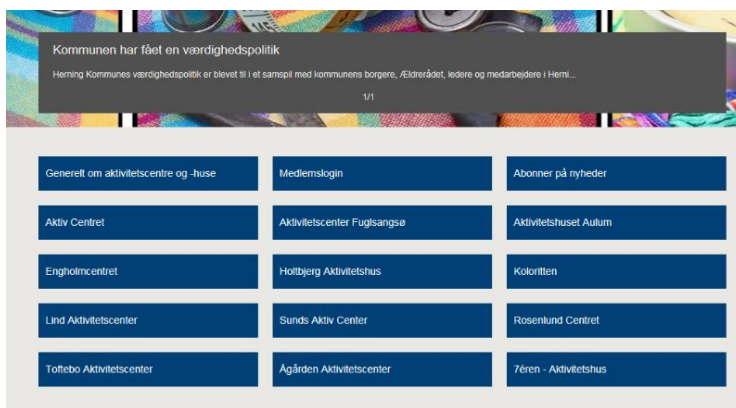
Kommunen har fået en værdighedspolitik

Herning Kommunes værdighedspolitik er blevet til i et samspil med kommunens borgere, Ældrerådet, ledere og medarbejdere i Herni...

1/1

Generelt om aktivitetscentre og -huse

Medlemslogin

Abonner på nyheder

Aktiv Centret

Aktivitetscenter Fuglsangsø

Aktivitetshuset Aulum

Engholmcentret

Holtbjerg Aktivitetshus

Koloritten

Lind Aktivitetscenter

Sunds Aktiv Center

Rosenlund Centret

Toftebo Aktivitetscenter

Ågården Aktivitetscenter

7éren - Aktivitetshus